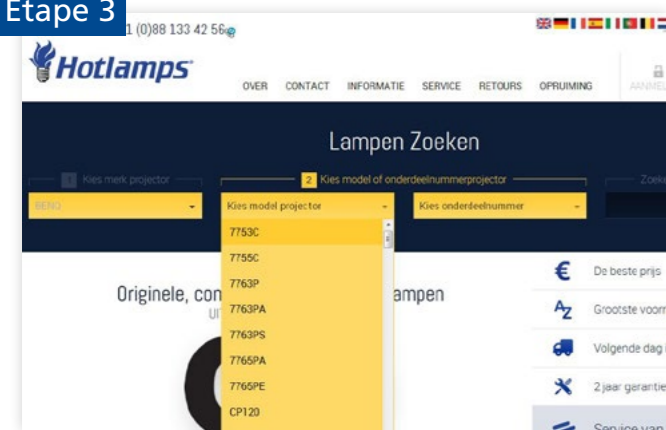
Etape 3

1 (0)88 133 42 56

Hotlamps

OVER CONTACT INFORMATIE SERVICE RETOURS OPRUIMING

AANMEL

Lampen Zoeken

1 Kies merk projector

2 Kies model of onderdeelnummerprojector

Zoek

BENQ

Kies model projector

Kies onderdeelnummer

7753C
7755C
7763P
7763PA
7763PS
7765PA
7765PE
CP120

Originele, con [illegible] ampen

UIT

De beste prijs

Grootste voorr

Volgende dag l

2 jaar garantie

Service van